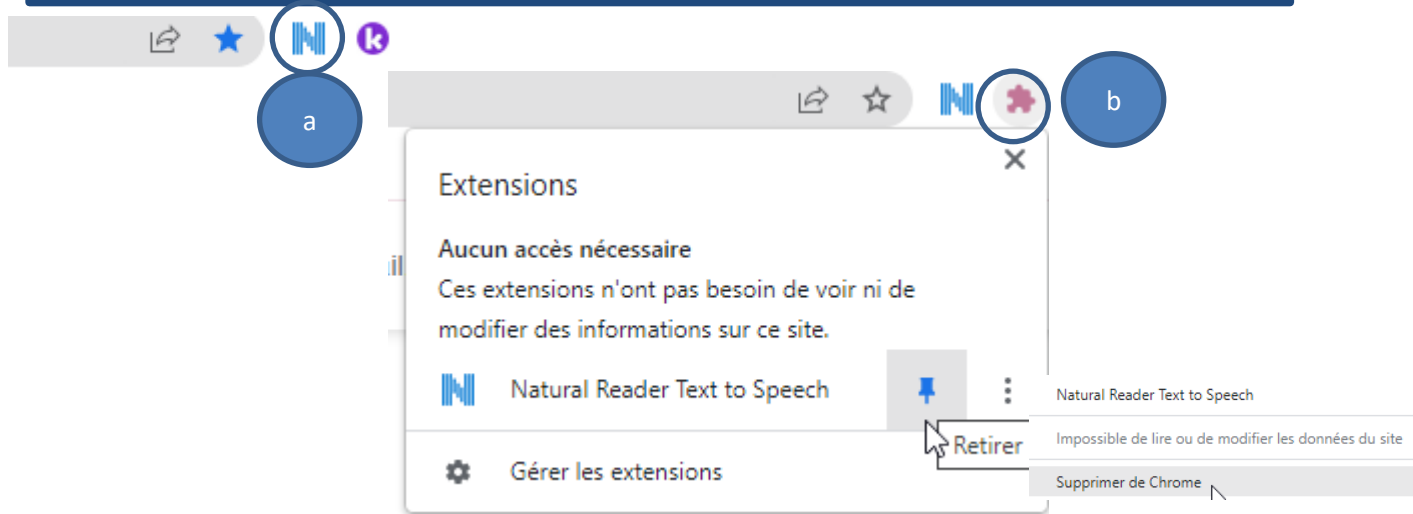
a

b

Extensions

Aucun accès nécessaire

Ces extensions n'ont pas besoin de voir ni de modifier des informations sur ce site.

Natural Reader Text to Speech

Retirer

Gérer les extensions

Natural Reader Text to Speech

Impossible de lire ou de modifier les données du site

Supprimer de Chrome